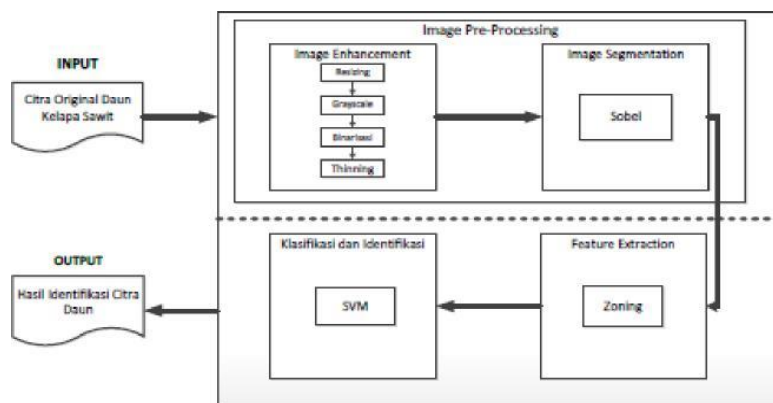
INPUT

Citra Original Daun Kelapa Sawit

Image Pre-Processing

Image Enhancement

Resizing

Grayscale

Binarisasi

Thinning

Image Segmentation

Sobel

OUTPUT

Hasil Identifikasi Citra Daun

Klasifikasi dan Identifikasi

SVM

Feature Extraction

Zoning